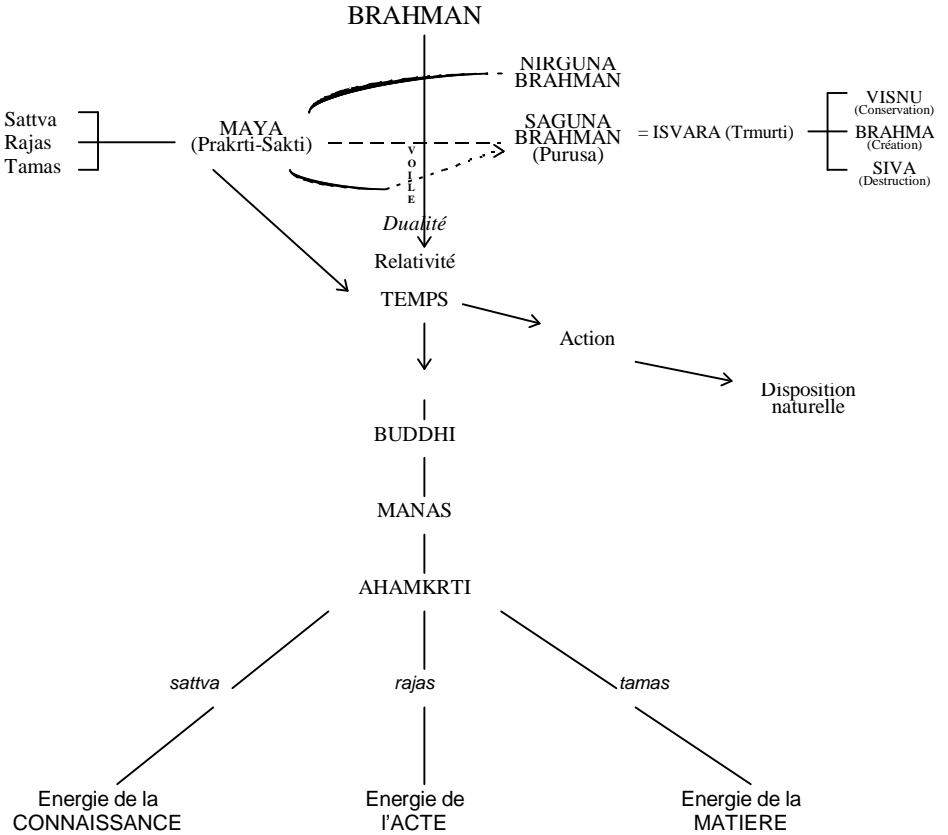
BRAHMAN

NIRGUNA BRAHMAN

Sattva
Rajas
Tamas

MAYA
(Prakrti-Sakti)

V
O
I
L
E

SAGUNA BRAHMAN
(Purusa)

= ISVARA (Trmurti)

VISNU
(Conservation)
BRAHMA
(Création)
SIVA
(Destruction)

Dualité

Relativité

TEMPS

Action

Disposition naturelle

BUDDHI

MANAS

AHAMKRTI

sattva

rajas

tamas

Energie de la CONNAISSANCE

Energie de l'ACTE

Energie de la MATIERE